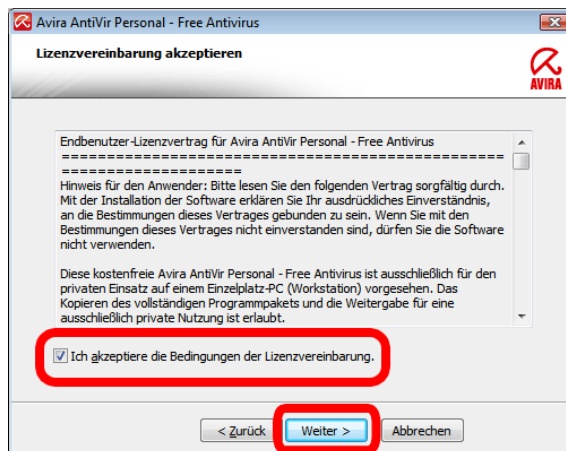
Avira AntiVir Personal - Free Antivirus

Lizenzvereinbarung akzeptieren

AVIRA

Endbenutzer-Lizenzvertrag für Avira AntiVir Personal - Free Antivirus
====================================================
Hinweis für den Anwender: Bitte lesen Sie den folgenden Vertrag sorgfältig durch. Mit der Installation der Software erklären Sie Ihr ausdrückliches Einverständnis, an die Bestimmungen dieses Vertrages gebunden zu sein. Wenn Sie mit den Bestimmungen dieses Vertrages nicht einverstanden sind, dürfen Sie die Software nicht verwenden.

Diese kostenfreie Avira AntiVir Personal - Free Antivirus ist ausschließlich für den privaten Einsatz auf einem Einzelplatz-PC (Workstation) vorgesehen. Das Kopieren des vollständigen Programmpakets und die Weitergabe für eine ausschließlich private Nutzung ist erlaubt.

Ich akzeptiere die Bedingungen der Lizenzvereinbarung.

< Zurück | Weiter > | Abbrechen